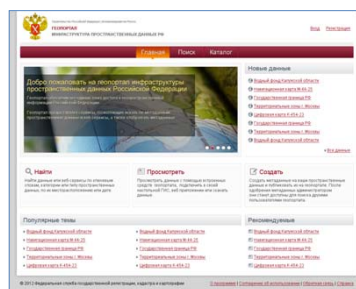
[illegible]
ГЕОПОРТАЛ
ИНФРАСТРУКТУРЫ ПРОСТРАНСТВЕННЫХ ДАННЫХ РФ

Вход Регистрация

Главная Поиск Каталог

Добро пожаловать на геопортал инфраструктуры пространственных данных Российской Федерации

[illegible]

Новые данные
Водный фонд Калужской области
Навигационная карта М-44-25
Государственная граница РФ
Территориальные зоны г. Москвы
Цифровая карта А-44А-23
Все данные

Найти
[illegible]

Просмотреть
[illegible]

Создать
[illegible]

Популярные темы
Водный фонд Калужской области
Навигационная карта М-44-25
Государственная граница РФ
Территориальные зоны г. Москвы
Цифровая карта А-44А-23
Водный фонд Калужской области
Навигационная карта М-44-25
Государственная граница РФ
Территориальные зоны г. Москвы
Цифровая карта А-44А-23

Рекомендуемые
Водный фонд Калужской области
Навигационная карта М-44-25
Государственная граница РФ
Территориальные зоны г. Москвы
Цифровая карта А-44А-23

© 2012 Федеральная служба государственной регистрации, кадастра и картографии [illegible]